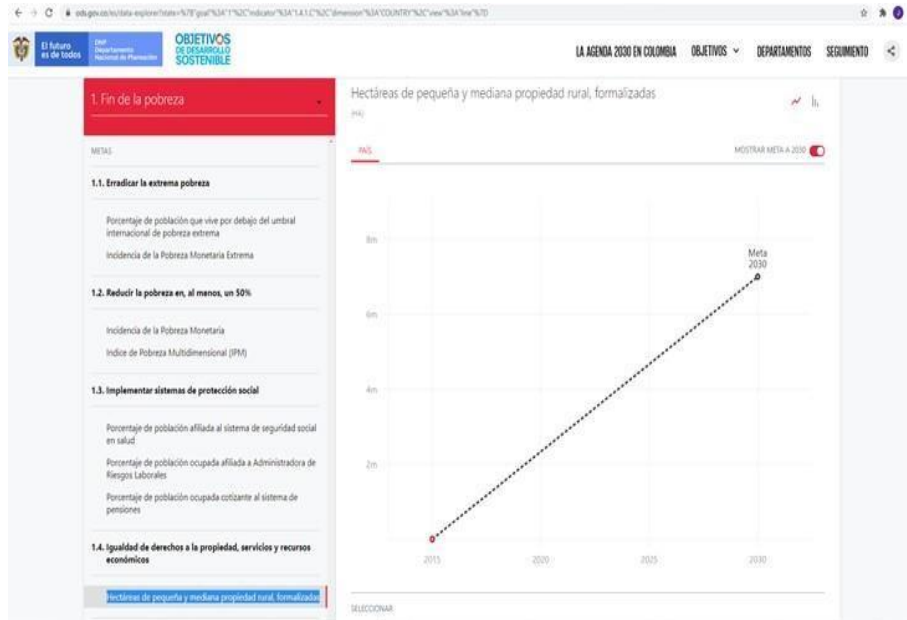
ods.gov.co/es/data-explorer?state=%7B"goal"%3A"1"%2C"indicator"%3A"1.4.1.C"%2C"dimension"%3A"COUNTRY"%2C"view"%3A"line"%7D

El futuro es de todos

DNP Departamento Nacional de Planeación

OBJETIVOS DE DESARROLLO SOSTENIBLE

LA AGENDA 2030 EN COLOMBIA OBJETIVOS DEPARTAMENTOS SEGUIMIENTO

1. Fin de la pobreza

METAS

1.1. Erradicar la extrema pobreza

Porcentaje de población que vive por debajo del umbral internacional de pobreza extrema

Incidencia de la Pobreza Monetaria Extrema

1.2. Reducir la pobreza en, al menos, un 50%

Incidencia de la Pobreza Monetaria

Indice de Pobreza Multidimensional (IPM)

1.3. Implementar sistemas de protección social

Porcentaje de población afiliada al sistema de seguridad social en salud

Porcentaje de población ocupada afiliada a Administradora de Riesgos Laborales

Porcentaje de población ocupada cotizante al sistema de pensiones

1.4. Igualdad de derechos a la propiedad, servicios y recursos económicos

Hectáreas de pequeña y mediana propiedad rural, formalizadas

Hectáreas de pequeña y mediana propiedad rural, formalizadas

(HA)

PAÍS

MOSTRAR META A 2030

8m

6m

4m

2m

Meta 2030

2015 2020 2025 2030

SELECCIONAR